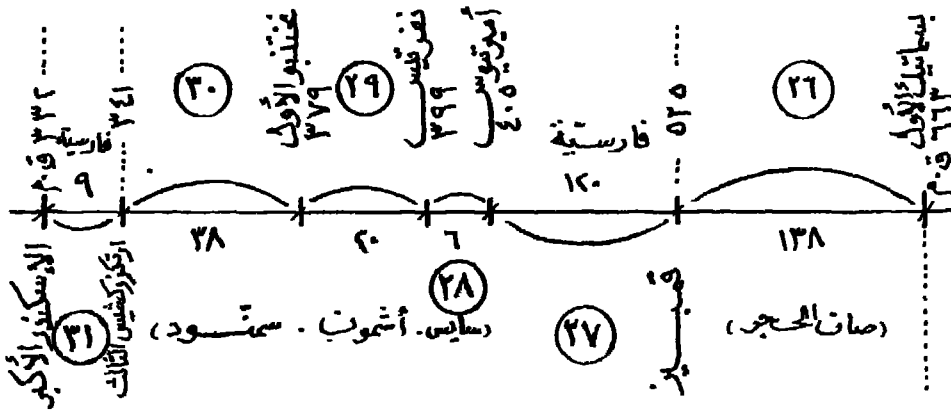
٣٣٢ ق.م
فارسية
٩
الإسكندر الأكبر
٣٤١
أرتحششتا الثالث
(٣١)
(٣٠)
نختنبو الأول
٣٧٩
٣٨
(٢٩)
نفريتس
٣٩٩
٢٠
أميرتيوس
٤٠٥
٦
(٢٨)
(سايس. أشموت. سمنود)
فارسية
١٢٠
٥٢٥
(٢٧)
١٥ - ٢٠
(٢٦)
بسماتيك الأول
٦٦٣ ق.م
١٣٨
(صان الحجر)